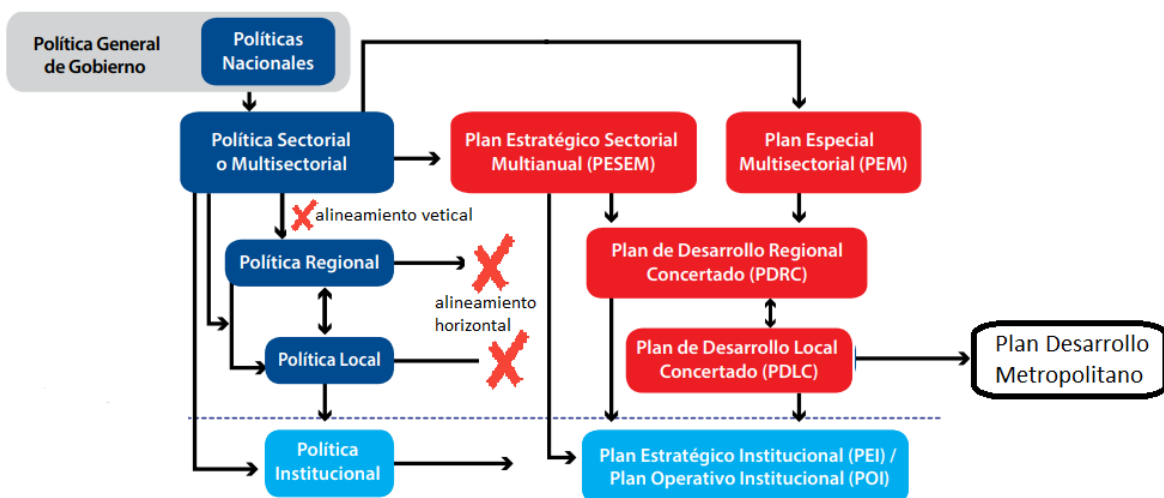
Política General de Gobierno

Políticas Nacionales

Política Sectorial o Multisectorial

Plan Estratégico Sectorial Multianual (PESEM)

Plan Especial Multisectorial (PEM)

alineamiento vetical

Política Regional

Plan de Desarrollo Regional Concertado (PDRC)

alineamiento horizontal

Política Local

Plan de Desarrollo Local Concertado (PDLC)

Plan Desarrollo Metropolitano

Política Institucional

Plan Estratégico Institucional (PEI) / Plan Operativo Institucional (POI)